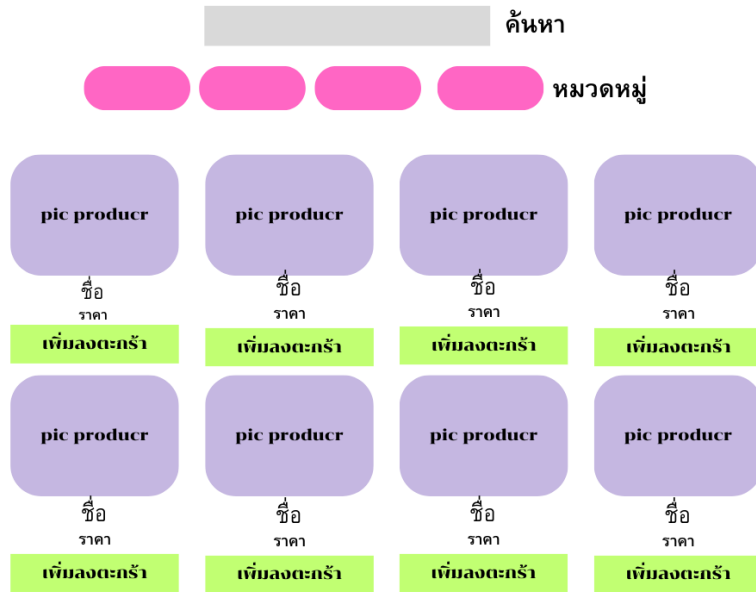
ค้นหา

หมวดหมู่

pic producr
ชื่อ
ราคา
เพิ่มลงตะกร้า

pic producr
ชื่อ
ราคา
เพิ่มลงตะกร้า

pic producr
ชื่อ
ราคา
เพิ่มลงตะกร้า

pic producr
ชื่อ
ราคา
เพิ่มลงตะกร้า

pic producr
ชื่อ
ราคา
เพิ่มลงตะกร้า

pic producr
ชื่อ
ราคา
เพิ่มลงตะกร้า

pic producr
ชื่อ
ราคา
เพิ่มลงตะกร้า

pic producr
ชื่อ
ราคา
เพิ่มลงตะกร้า